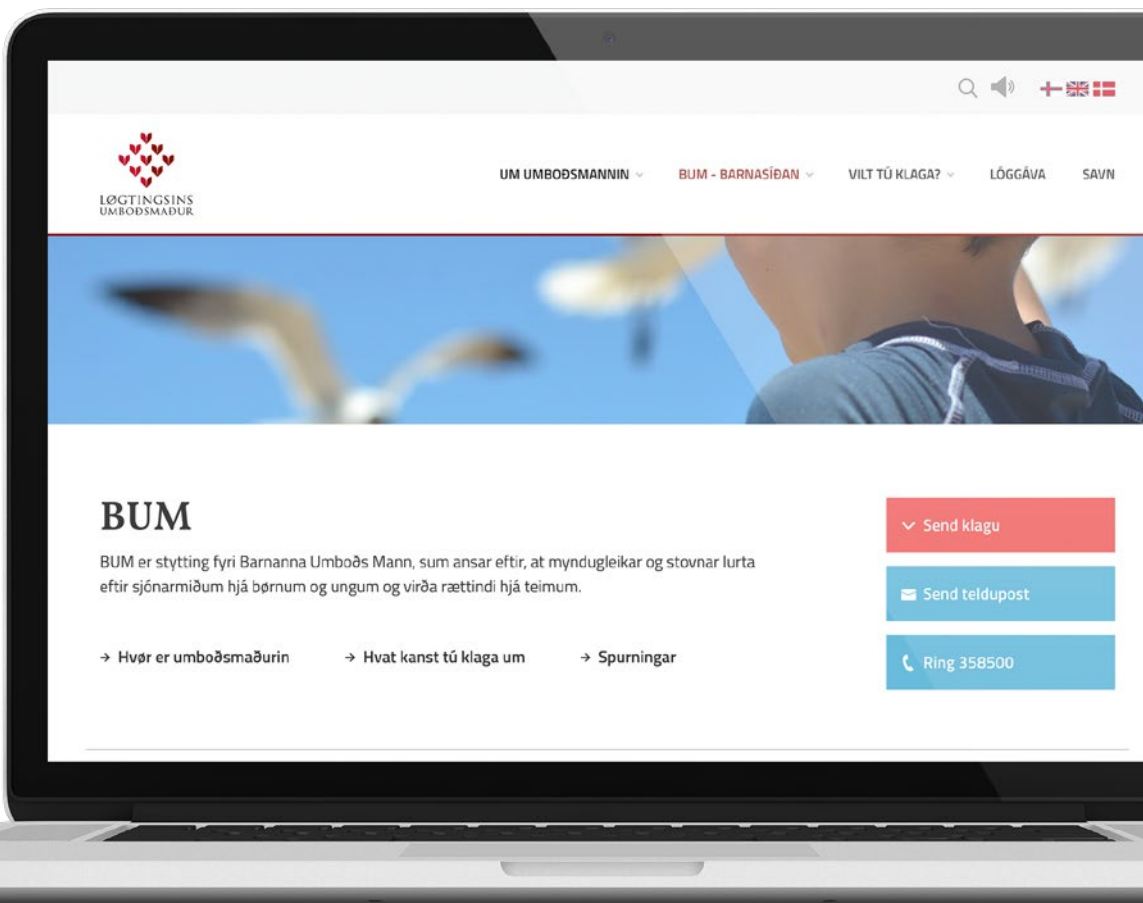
LØGTINGSINS
UMBOÐSMAÐUR

UM UMBOÐSMANNIN BUM - BARNASÍÐAN VILT TÚ KLAGA? LÓGGÁVA SAVN

BUM

BUM er stytting fyri Barnanna Umboðs Mann, sum ansar eftir, at myndugleikar og stovnar lurta eftir sjónarmiðum hjá børnum og ungum og virða rættindi hjá teimum.

→ Hvør er umboðsmaðurin → Hvat kanst tú klaga um → Spurningar

Send klagu

Send teldupost

Ring 358500